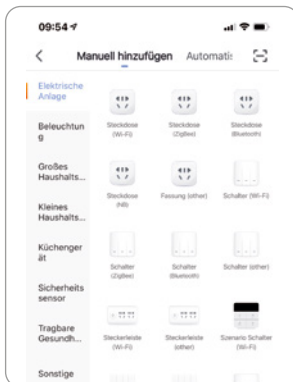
09:54

<

Manuell hinzufügen

Automatis

Elektrische Anlage

Beleuchtung

Großes Haushalts...

Kleines Haushalts...

Küchengerät

Sicherheitssensor

Tragbare Gesundh...

Sonstige

Steckdose (Wi-Fi)

Steckdose (Zigbee)

Steckdose (Bluetooth)

Steckdose (NB)

Fassung (other)

Schalter (Wi-Fi)

Schalter (Zigbee)

Schalter (Bluetooth)

Schalter (other)

Steckerleiste (Wi-Fi)

Steckerleiste (other)

Szenario Schalter (Wi-Fi)